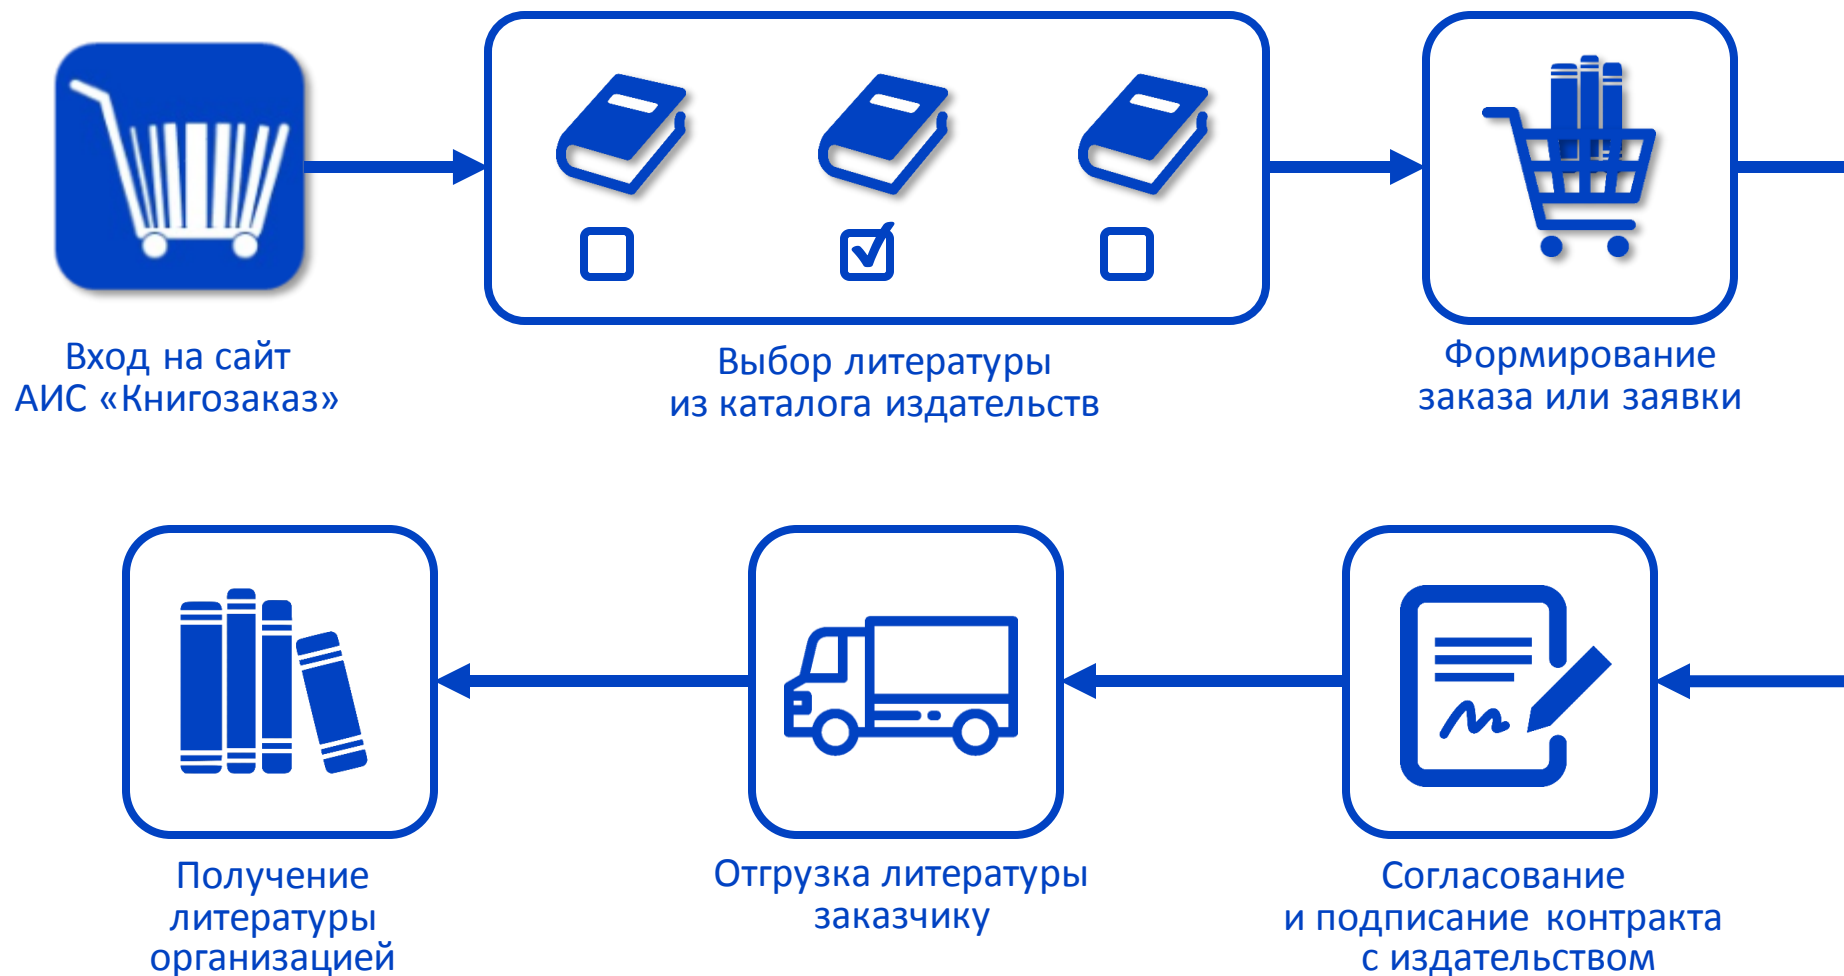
Вход на сайт АИС «Книгозаказ»

Выбор литературы из каталога издательств

Формирование заказа или заявки

Согласование и подписание контракта с издательством

Отгрузка литературы заказчику

Получение литературы организацией